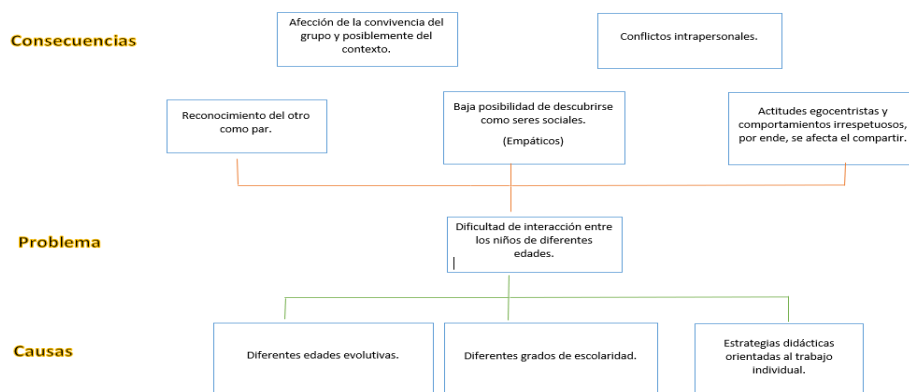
Consecuencias

Afección de la convivencia del grupo y posiblemente del contexto.

Conflictos intrapersonales.

Reconocimiento del otro como par.

Baja posibilidad de descubrirse como seres sociales.

(Empáticos)

Actitudes egocentristas y comportamientos irrespetuosos, por ende, se afecta el compartir.

Problema

Dificultad de interacción entre los niños de diferentes edades.

Causas

Diferentes edades evolutivas.

Diferentes grados de escolaridad.

Estrategias didácticas orientadas al trabajo individual.